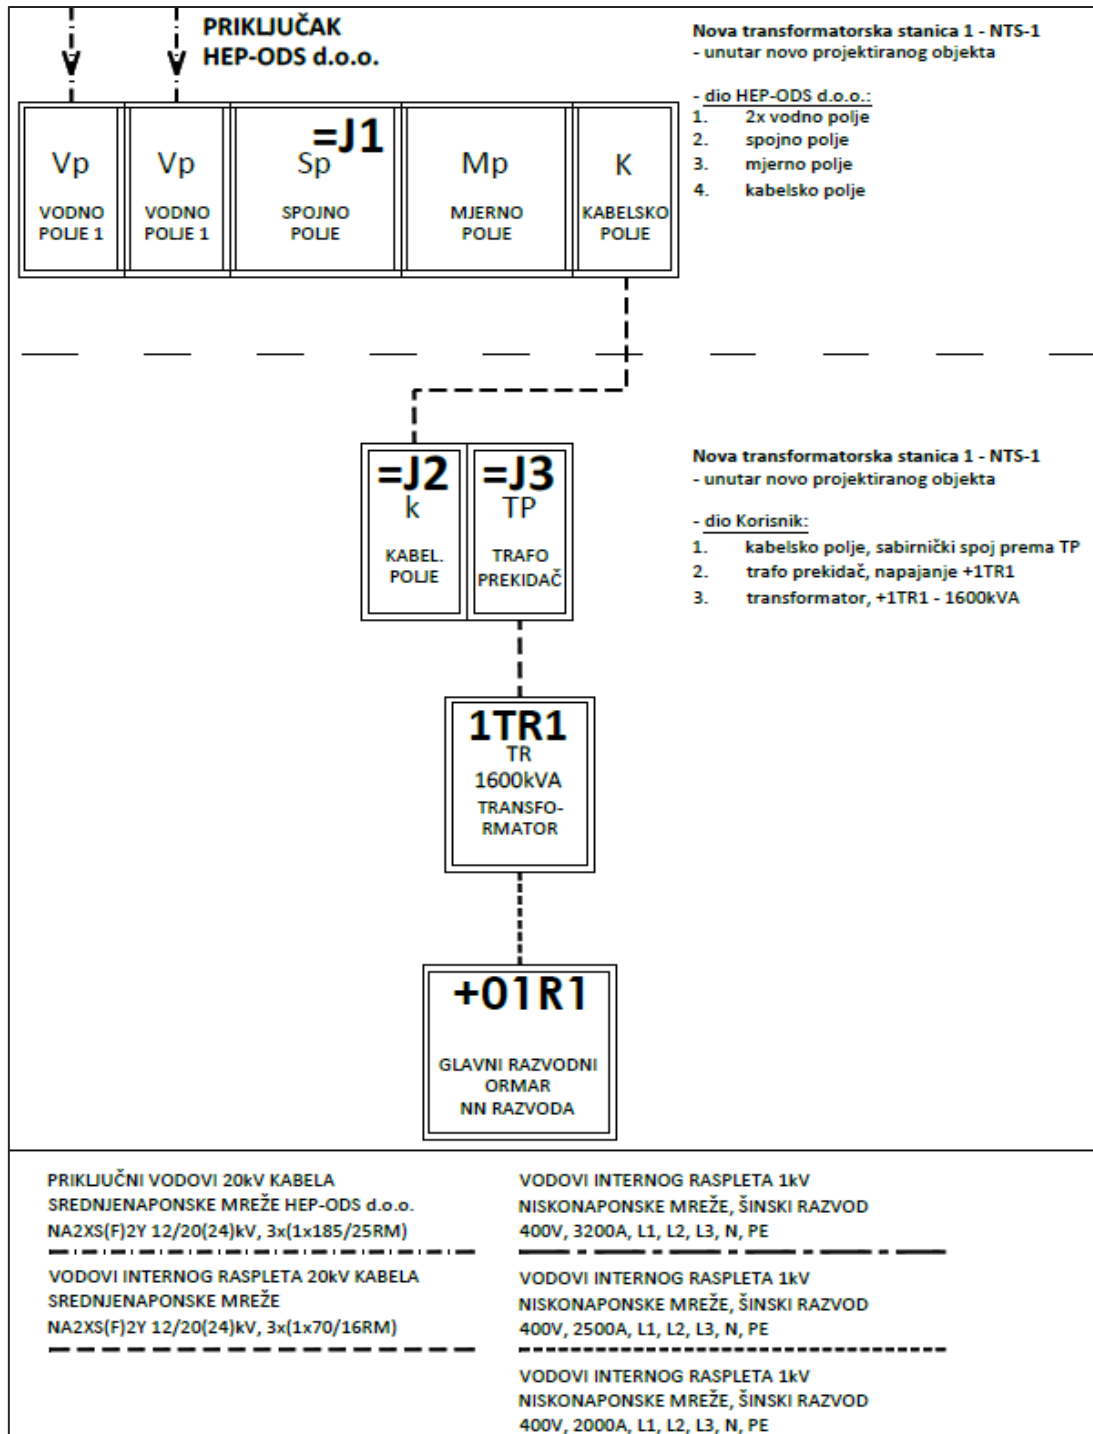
PRIKLJUČAK
HEP-ODS d.o.o.

Nova transformatorska stanica 1 - NTS-1
- unutar novo projektiranog objekta

- dio HEP-ODS d.o.o.:
1. 2x vodno polje
2. spojno polje
3. mjerno polje
4. kabelsko polje

=J1

Vp
VODNO POLJE 1

Vp
VODNO POLJE 1

Sp
SPOJNO POLJE

Mp
MJERNO POLJE

K
KABELSKO POLJE

=J2
k
KABEL. POLJE

=J3
TP
TRAFO PREKIDAČ

Nova transformatorska stanica 1 - NTS-1
- unutar novo projektiranog objekta

- dio Korisnik:
1. kabelsko polje, sabirnički spoj prema TP
2. trafo prekidač, napajanje +1TR1
3. transformator, +1TR1 - 1600kVA

1TR1
TR
1600kVA
TRANSFORMATOR

+01R1
GLAVNI RAZVODNI ORMAR NN RAZVODA

PRIKLJUČNI VODOVI 20kV KABELA SREDNJENAPONSKE MREŽE HEP-ODS d.o.o. NA2XS(F)2Y 12/20(24)kV, 3x(1x185/25RM)

VODOVI INTERNOG RASPLETA 20kV KABELA SREDNJENAPONSKE MREŽE NA2XS(F)2Y 12/20(24)kV, 3x(1x70/16RM)

VODOVI INTERNOG RASPLETA 1kV NISKONAPONSKE MREŽE, ŠINSKI RAZVOD 400V, 3200A, L1, L2, L3, N, PE

VODOVI INTERNOG RASPLETA 1kV NISKONAPONSKE MREŽE, ŠINSKI RAZVOD 400V, 2500A, L1, L2, L3, N, PE

VODOVI INTERNOG RASPLETA 1kV NISKONAPONSKE MREŽE, ŠINSKI RAZVOD 400V, 2000A, L1, L2, L3, N, PE